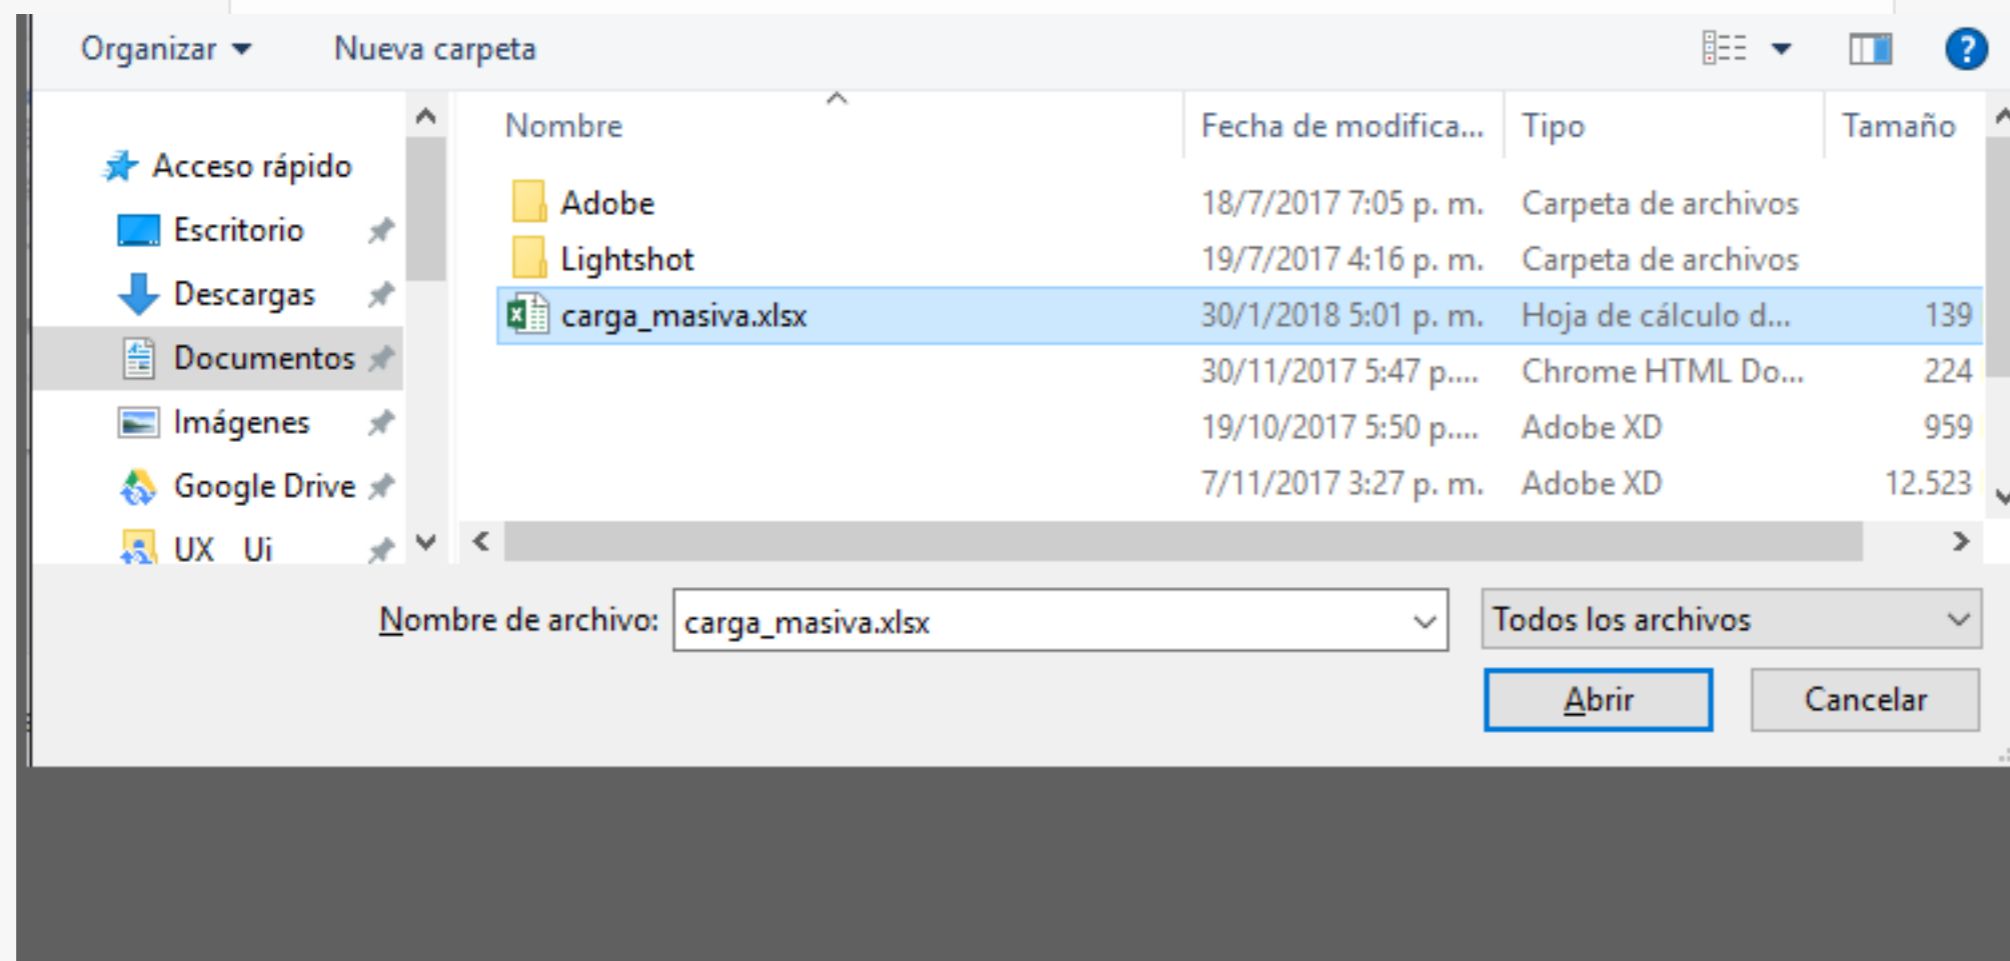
Organizar ▾ Nueva carpeta

Acceso rápido
Escritorio
Descargas
Documentos
Imágenes
Google Drive
UX Ui

| Nombre | Fecha de modifica... | Tipo | Tamaño |
|---|---|---|---|
| Adobe | 18/7/2017 7:05 p. m. | Carpeta de archivos | |
| Lightshot | 19/7/2017 4:16 p. m. | Carpeta de archivos | |
| carga_masiva.xlsx | 30/1/2018 5:01 p. m. | Hoja de cálculo d... | 139 |
| | 30/11/2017 5:47 p.... | Chrome HTML Do... | 224 |
| | 19/10/2017 5:50 p.... | Adobe XD | 959 |
| | 7/11/2017 3:27 p. m. | Adobe XD | 12.523 |

Nombre de archivo: carga_masiva.xlsx
Todos los archivos
Abrir Cancelar